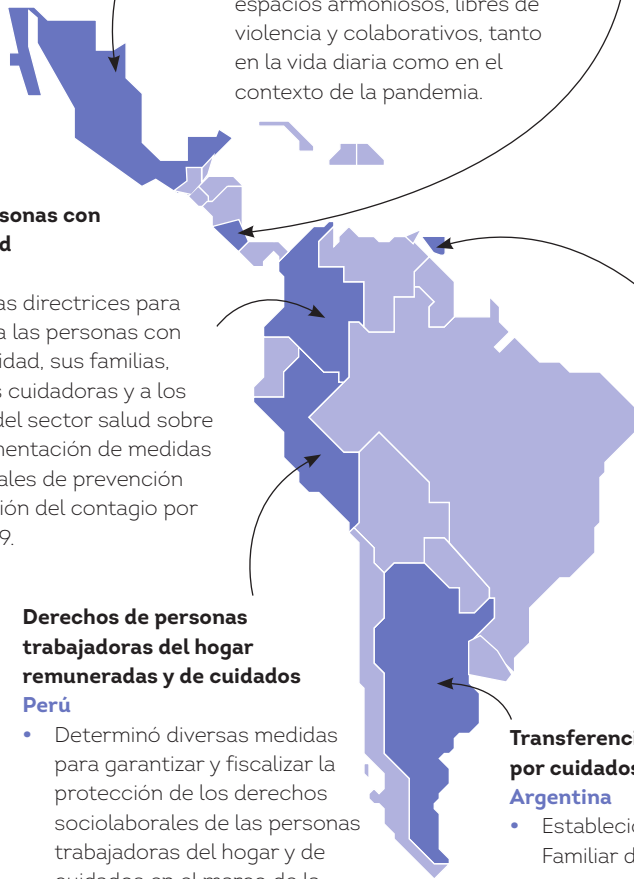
espacios armoniosos, libres de violencia y colaborativos, tanto en la vida diaria como en el contexto de la pandemia.

sonas con
d

as directrices para
a las personas con
idad, sus familias,
s cuidadoras y a los
del sector salud sobre
mentación de medidas
ales de prevención
ión del contagio por
9.

Derechos de personas trabajadoras del hogar remuneradas y de cuidados
Perú
• Determinó diversas medidas para garantizar y fiscalizar la protección de los derechos sociolaborales de las personas trabajadoras del hogar y de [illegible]

Transferenci
por cuidados
Argentina
• Establecio
Familiar d